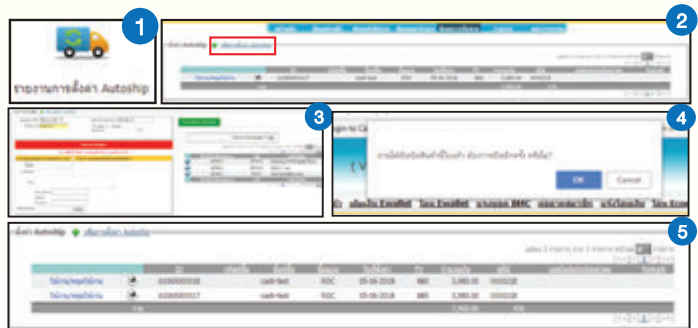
1

รายงานการสั่งค่า Autoship

2

3

4

ท่านได้เลือกสินค้านี้ไว้แล้ว ต้องการเลือกอีกครั้ง หรือไม่?

OK

Cancel

5

สั่งค่า Autoship

เพิ่มรายการสั่งค่า Autoship

ใช้งาน/หยุดใช้งาน

0200000018

cash-test

ROC

05-06-2018

BBI

3,980.00

ใช้งาน/หยุดใช้งาน

0200000017

cash-test

ROC

05-06-2018

BBI

3,980.00

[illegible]